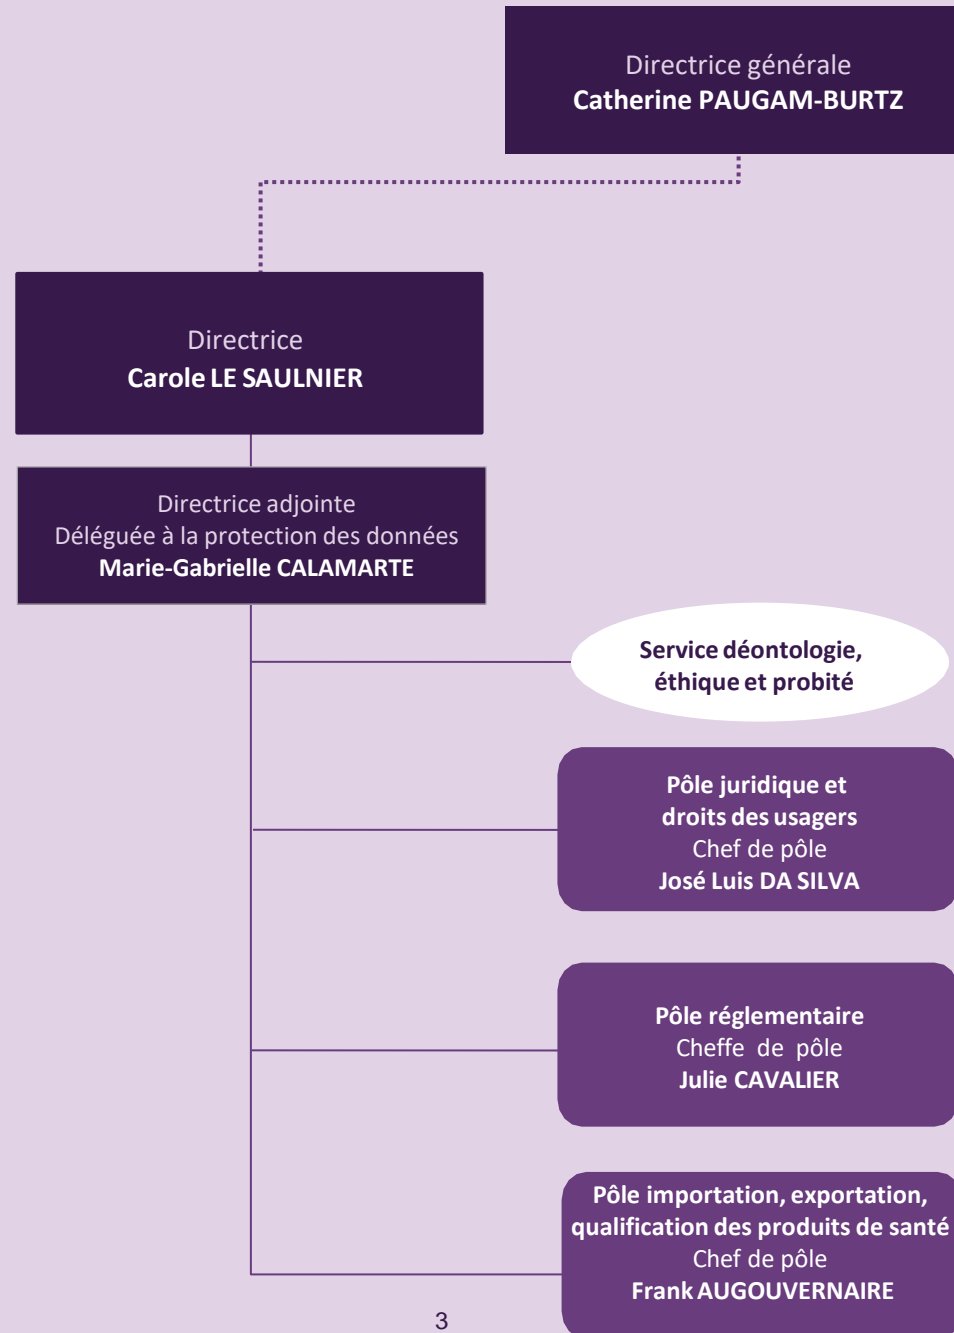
Directrice générale
Catherine PAUGAM-BURTZ

Directrice
Carole LE SAULNIER

Directrice adjointe
Déléguée à la protection des données
Marie-Gabrielle CALAMARTE

Service déontologie, éthique et probité

Pôle juridique et droits des usagers
Chef de pôle
José Luis DA SILVA

Pôle réglementaire
Cheffe de pôle
Julie CAVALIER

Pôle importation, exportation, qualification des produits de santé
Chef de pôle
Frank AUGOUVERNAIRE

3